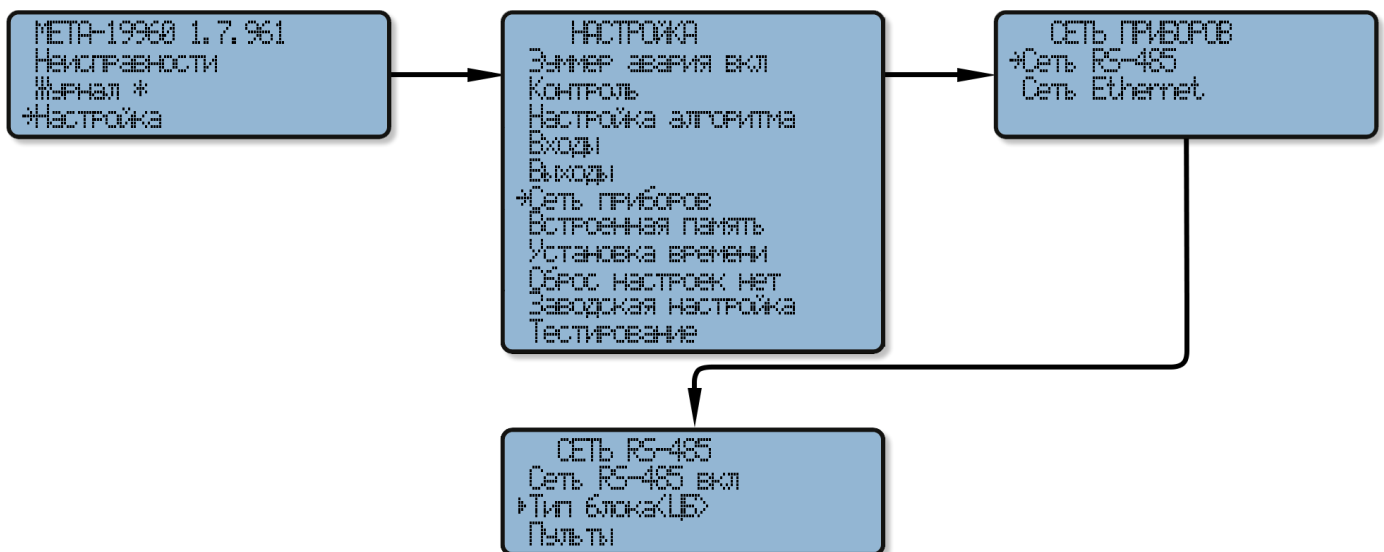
МЕТА-19960 1.7.961
Неисправности
Журнал *
→Настройка

НАСТРОЙКА
Зуммер авария вкл
Контроль
Настройка алгоритма
Входы
Выходы
→Сеть приборов
Встроенная память
Установка времени
Сброс настроек нет
Заводская настройка
Тестирование

СЕТЬ ПРИБОРОВ
→Сеть RS-485
Сеть Ethernet

СЕТЬ RS-485
Сеть RS-485 вкл
▸Тип блока(ЦБ)
Пульты